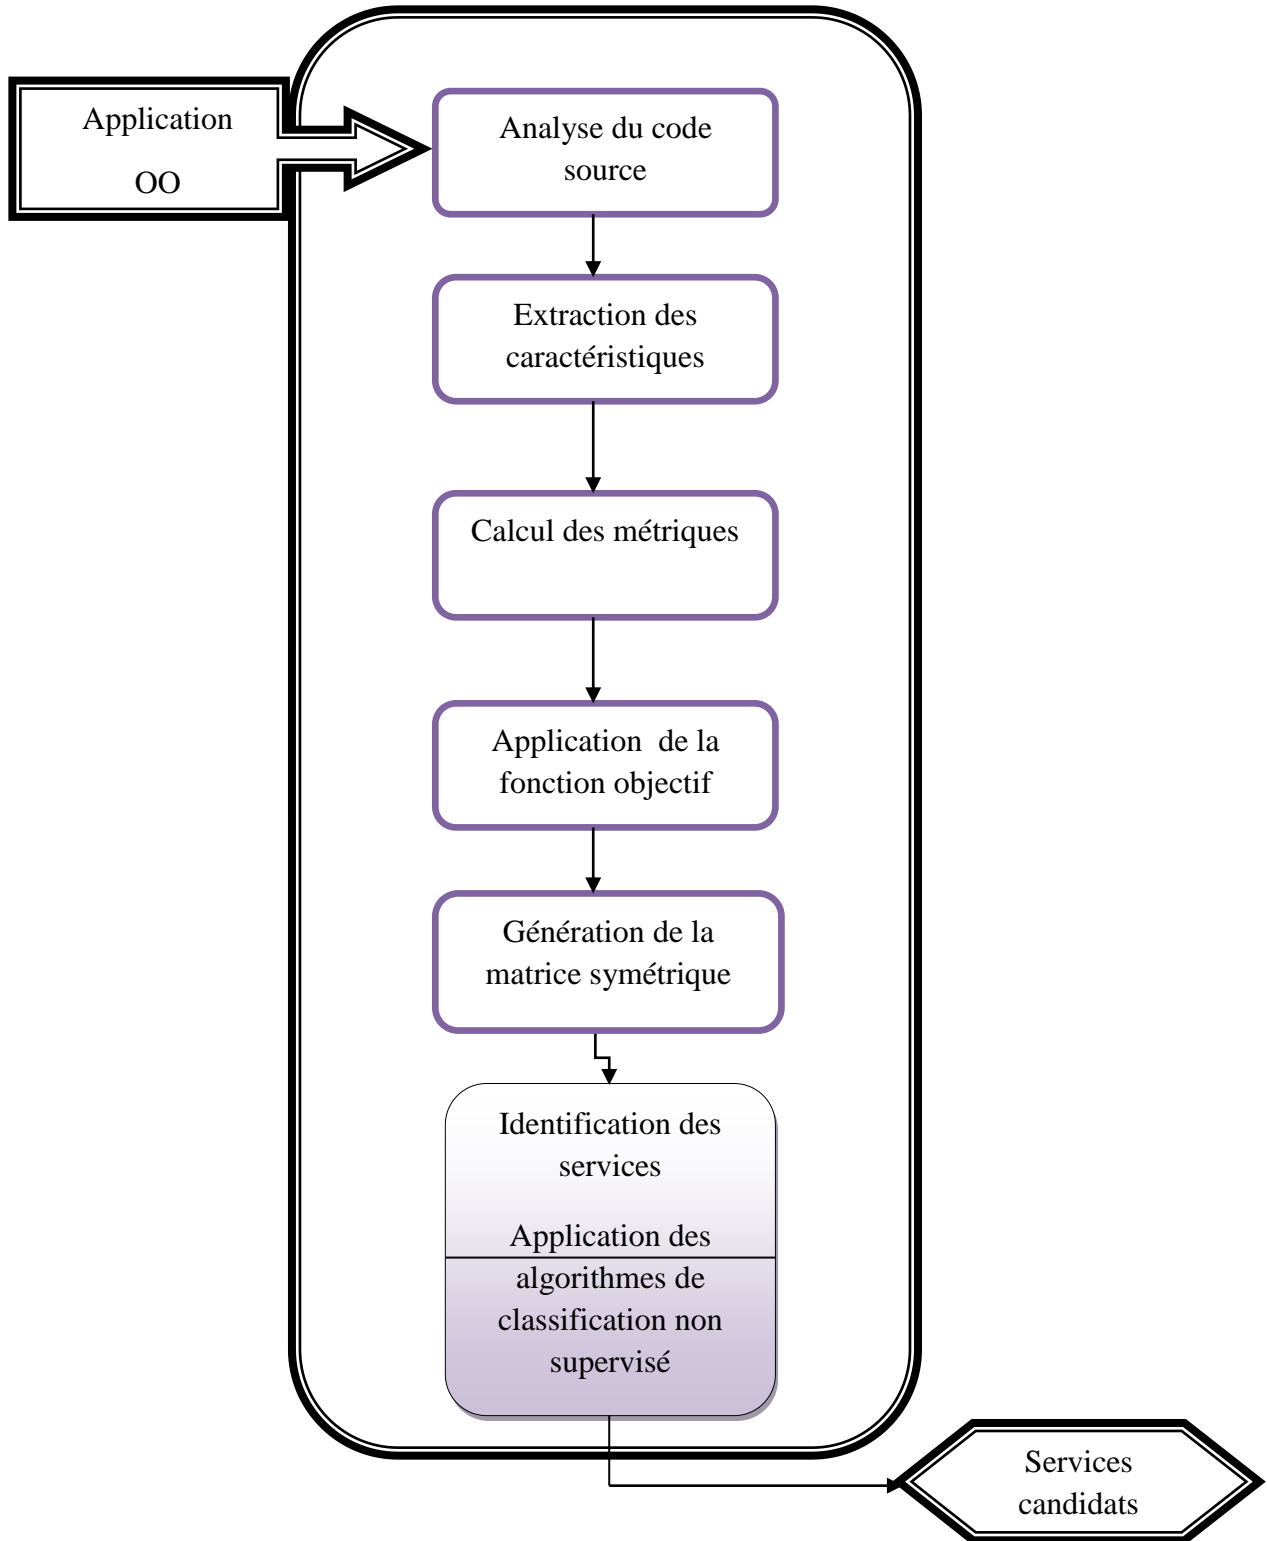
Application OO

Analyse du code source

Extraction des caractéristiques

Calcul des métriques

Application de la fonction objectif

Génération de la matrice symétrique

Identification des services

Application des algorithmes de classification non supervisé

Services candidats